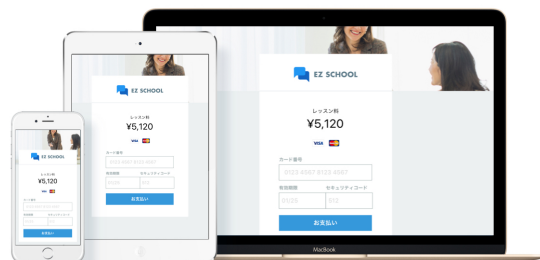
EZ SCHOOL
レッスン料
¥5,120
VISA
カード番号
0123 4567 8123 4567
有効期限
セキュリティコード
05/20
012
お支払い

EZ SCHOOL
レッスン料
¥5,120
VISA
カード番号
0123 4567 8123 4567
有効期限
セキュリティコード
05/20
012
お支払い

EZ SCHOOL
レッスン料
¥5,120
カード番号
有効期限
セキュリティコード
お支払い

MacBook